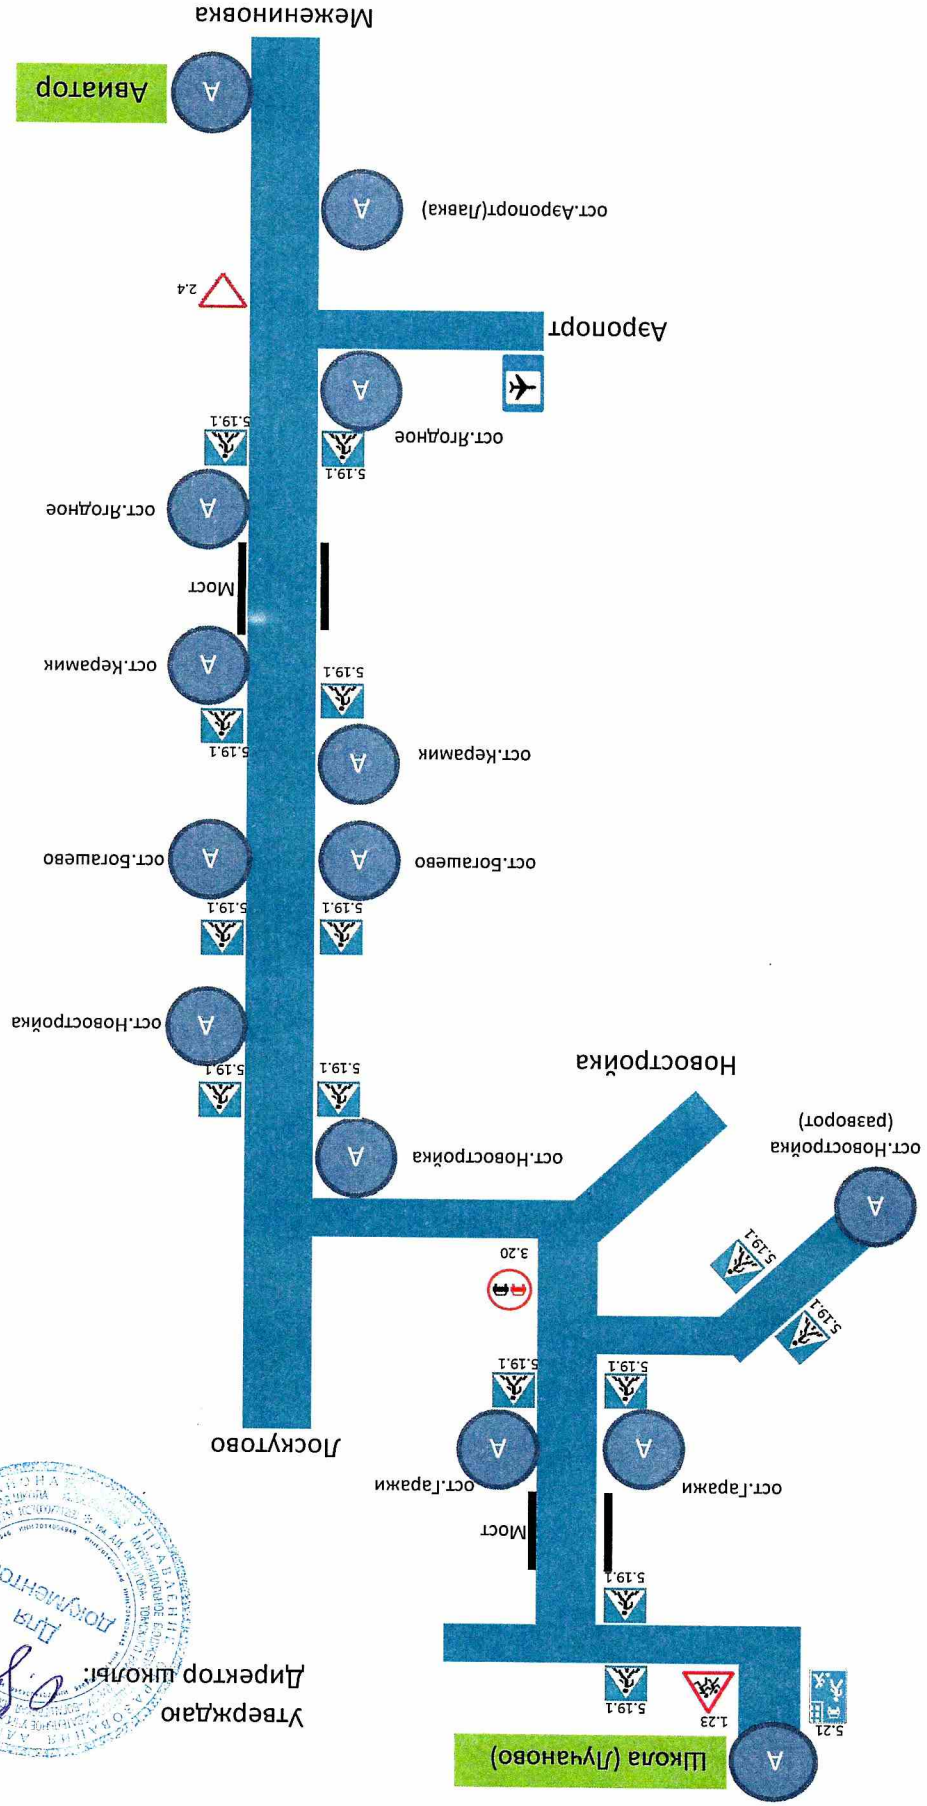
Утверждаю
Директор школы:
Для документов

Школа (Лучаново)
A
5.21
1.23
5.19.1
5.19.1
Мост
ост.Гаражи
A
ост.Гаражи
A
5.19.1
5.19.1
Лосктутово
3.20
5.19.1
5.19.1
ост.Новостройка (разворот)
A
Новостройка
ост.Новостройка
A
5.19.1
5.19.1
ост.Новостройка
A
5.19.1
5.19.1
ост.Богашево
A
ост.Богашево
A
ост.Керамик
A
5.19.1
5.19.1
ост.Керамик
A
Мост
ост.Ягодное
A
5.19.1
5.19.1
ост.Ягодное
A
Аэропорт
2.4
ост.Аэропорт(Лавка)
A
Авиатор
A
Межениновка